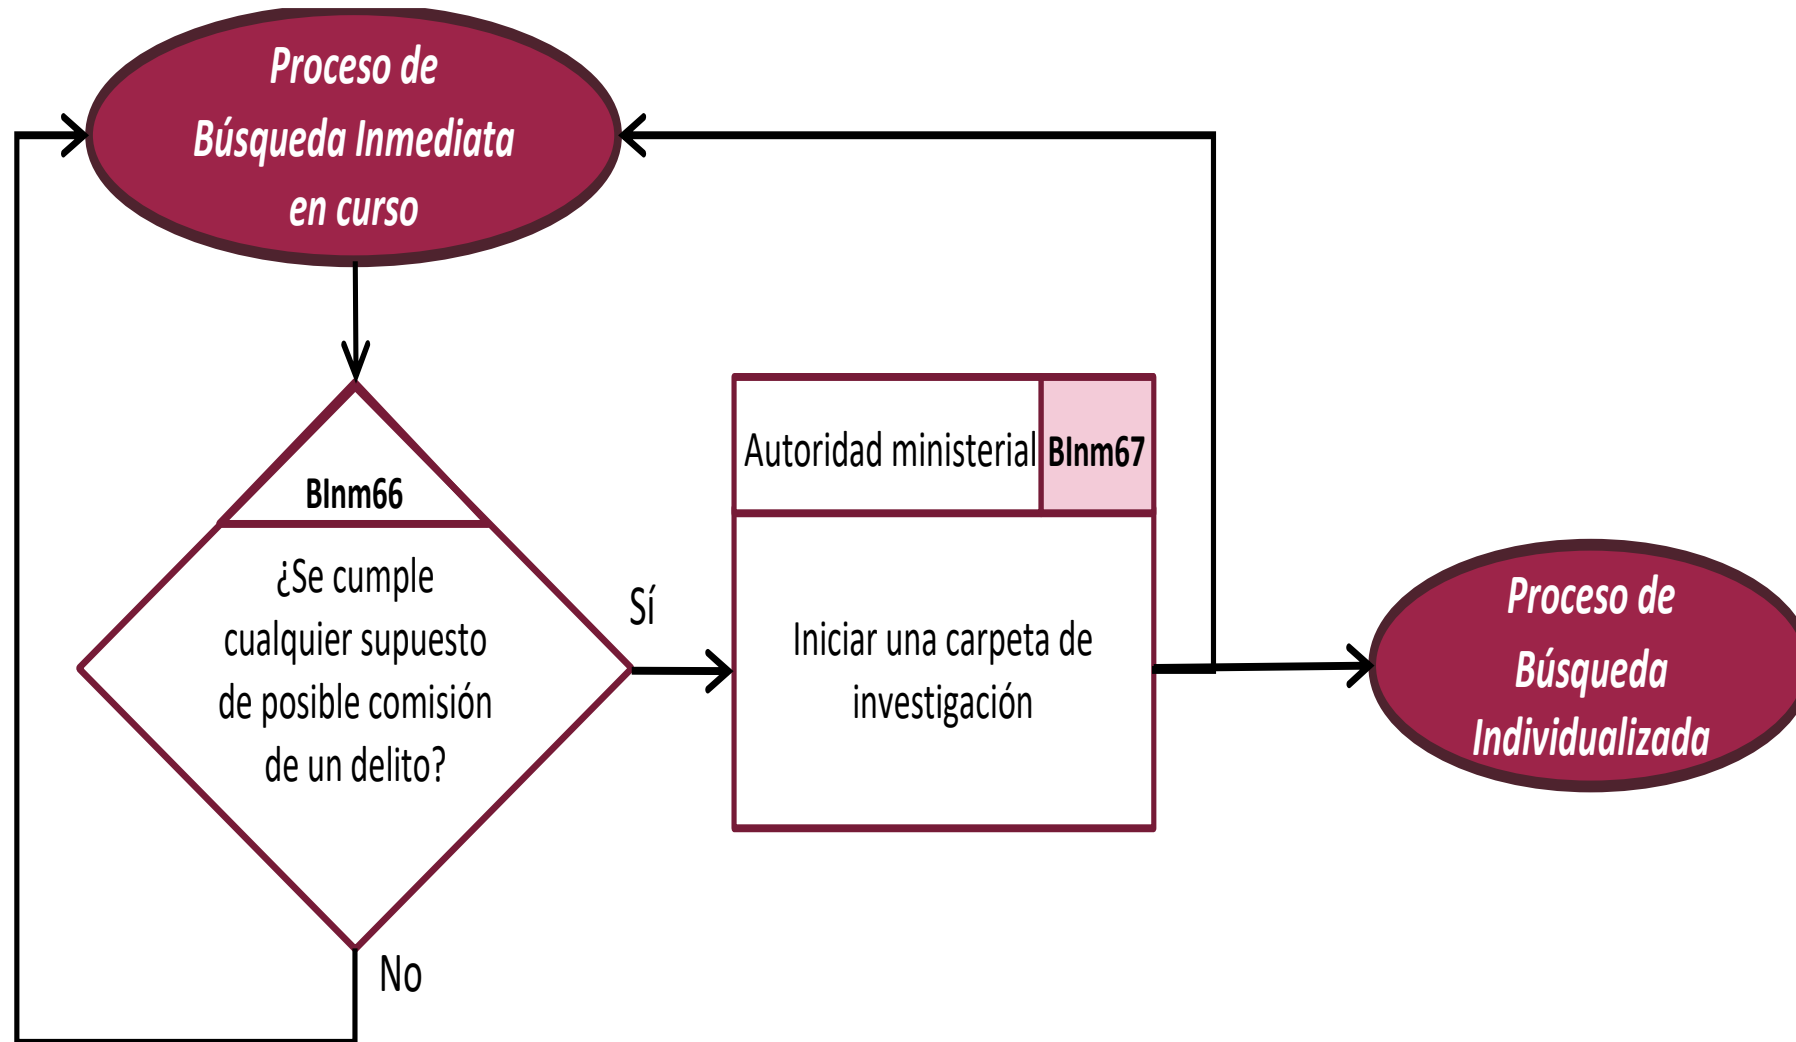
Proceso de Búsqueda Inmediata en curso

BInm66

¿Se cumple cualquier supuesto de posible comisión de un delito?

Sí

No

Autoridad ministerial

BInm67

Iniciar una carpeta de investigación

Proceso de Búsqueda Individualizada